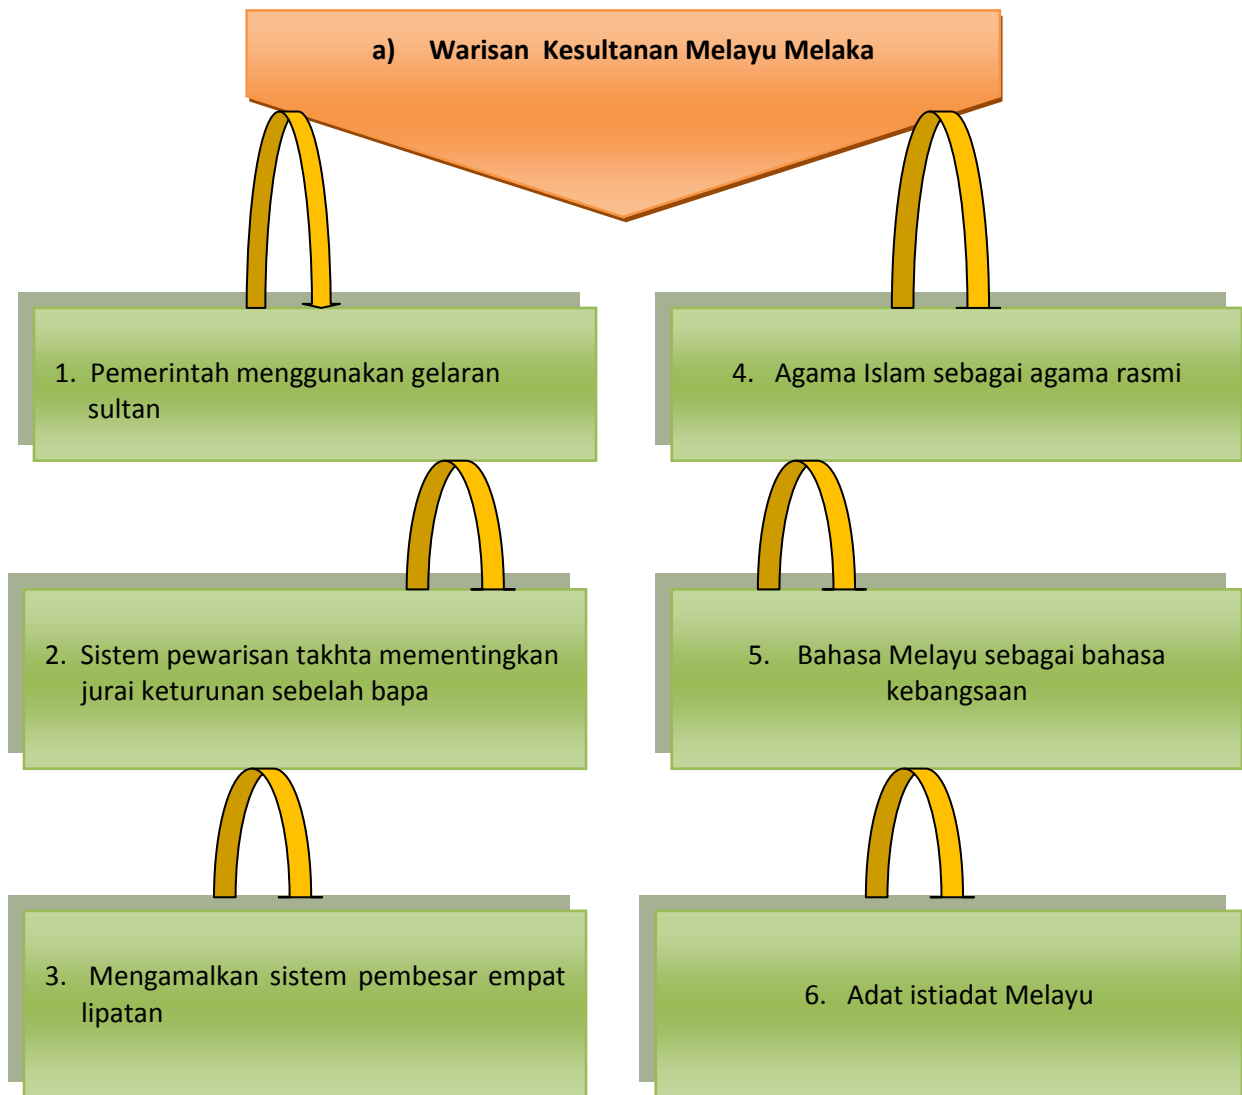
a) Warisan Kesultanan Melayu Melaka

1. Pemerintah menggunakan gelaran sultan

2. Sistem pewarisan takhta mementingkan jurai keturunan sebelah bapa

3. Mengamalkan sistem pembesar empat lipatan

4. Agama Islam sebagai agama rasmi

5. Bahasa Melayu sebagai bahasa kebangsaan

6. Adat istiadat Melayu